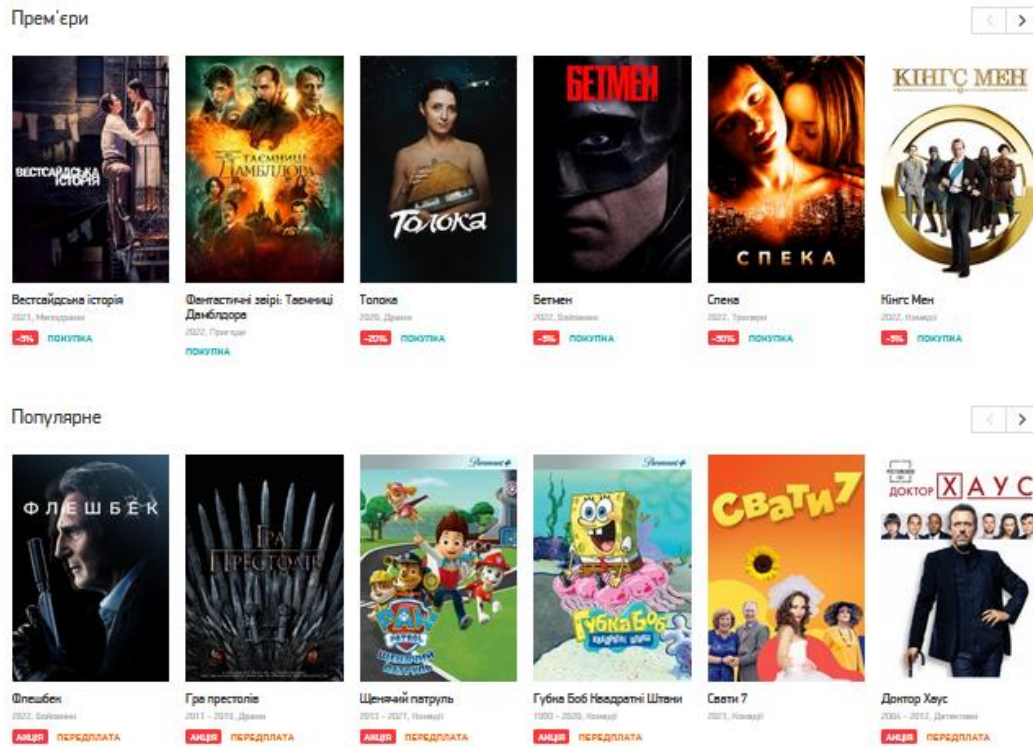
Прем'єри

ВЕСТСАЙДСЬКА ІСТОРІЯ

ТАЄМНИЦІ ДАМБЛДОРА

Толока

БЕТМЕН

СПЕКА

КІНГС МЕН

Вестсайдська історія
2021, Мюзикл
-5% ПОКУПКА

Фантастичні звірі: Таємниці Дамблдора
2022, Пригоди
ПОКУПКА

Толока
2020, Драма
-20% ПОКУПКА

Бетмен
2022, Бойовик
-5% ПОКУПКА

Спека
2021, Трилери
-50% ПОКУПКА

Кінгс Мен
2022, Комедії
-5% ПОКУПКА

Популярне

ФЛЕШБЕК

ГРА ПРЕСТОЛІВ

Paramount+

PAW PATROL ЩЕНЯЧИЙ ПАТРУЛЬ

Paramount+

ГУБКА БОБ КВАДРАТНІ ШТАНИ

Свати 7

ДОКТОР ХАУС

Флешбек
2022, Бойовики
АКЦІЯ ПЕРЕДПЛАТА

Гра престолів
2011 – 2019, Драми
АКЦІЯ ПЕРЕДПЛАТА

Щенячий патруль
2013 – 2021, Комедії
АКЦІЯ ПЕРЕДПЛАТА

Губка Боб Квадратні Штани
1999 – 2020, Комедії
АКЦІЯ ПЕРЕДПЛАТА

Свати 7
2021, Комедії
АКЦІЯ ПЕРЕДПЛАТА

Доктор Хаус
2004 – 2012, Детективи
АКЦІЯ ПЕРЕДПЛАТА